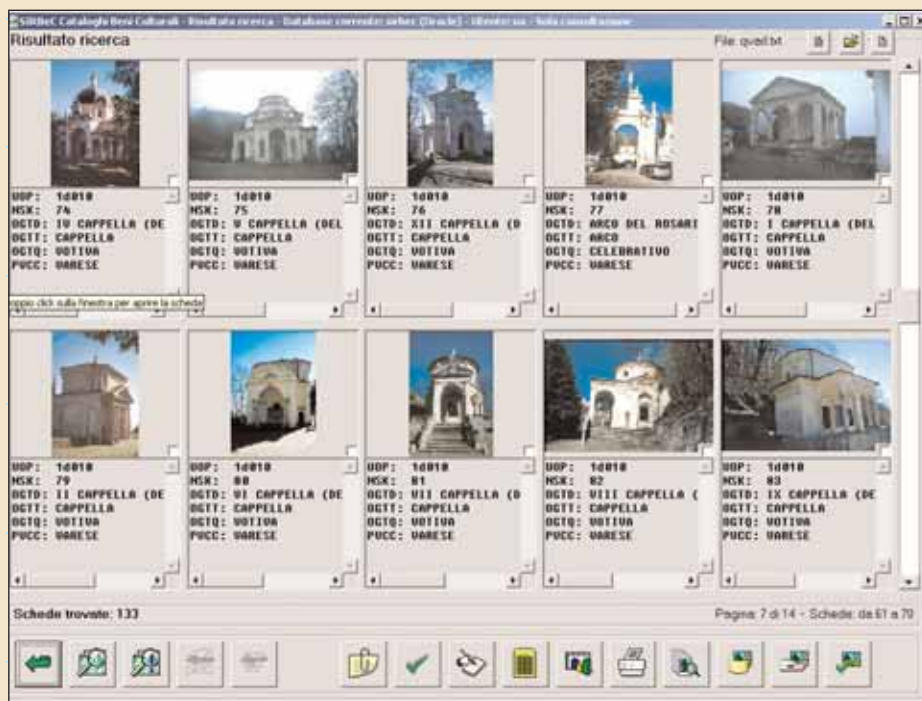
SIRBeC Cataloghi Beni Culturali - Risultato ricerca - Database corrente: sirbec (Oracle) - Utente: sa - Sola consultazione

Risultato ricerca

File: query.txt

UOP: 1d010
NSK: 74
OGTD: IV CAPPELLA (DE
OGTT: CAPPELLA
OGTQ: VOTIVA
PVCC: VARESE

UOP: 1d010
NSK: 75
OGTD: V CAPPELLA (DEL
OGTT: CAPPELLA
OGTQ: VOTIVA
PVCC: VARESE

UOP: 1d010
NSK: 76
OGTD: XII CAPPELLA (D
OGTT: CAPPELLA
OGTQ: VOTIVA
PVCC: VARESE

UOP: 1d010
NSK: 77
OGTD: ARCO DEL ROSARI
OGTT: ARCO
OGTQ: CELEBRATIVO
PVCC: VARESE

UOP: 1d010
NSK: 78
OGTD: I CAPPELLA (DEL
OGTT: CAPPELLA
OGTQ: VOTIVA
PVCC: VARESE

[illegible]oppio click sulla finestra per aprire la scheda

UOP: 1d010
NSK: 79
OGTD: II CAPPELLA (DE
OGTT: CAPPELLA
OGTQ: VOTIVA
PVCC: VARESE

UOP: 1d010
NSK: 80
OGTD: VI CAPPELLA (DE
OGTT: CAPPELLA
OGTQ: VOTIVA
PVCC: VARESE

UOP: 1d010
NSK: 81
OGTD: VII CAPPELLA (D
OGTT: CAPPELLA
OGTQ: VOTIVA
PVCC: VARESE

UOP: 1d010
NSK: 82
OGTD: VIII CAPPELLA (
OGTT: CAPPELLA
OGTQ: VOTIVA
PVCC: VARESE

UOP: 1d010
NSK: 83
OGTD: IX CAPPELLA (DE
OGTT: CAPPELLA
OGTQ: VOTIVA
PVCC: VARESE

Schede trovate: 133

Pagina 7 di 14 - Schede: da 61 a 70